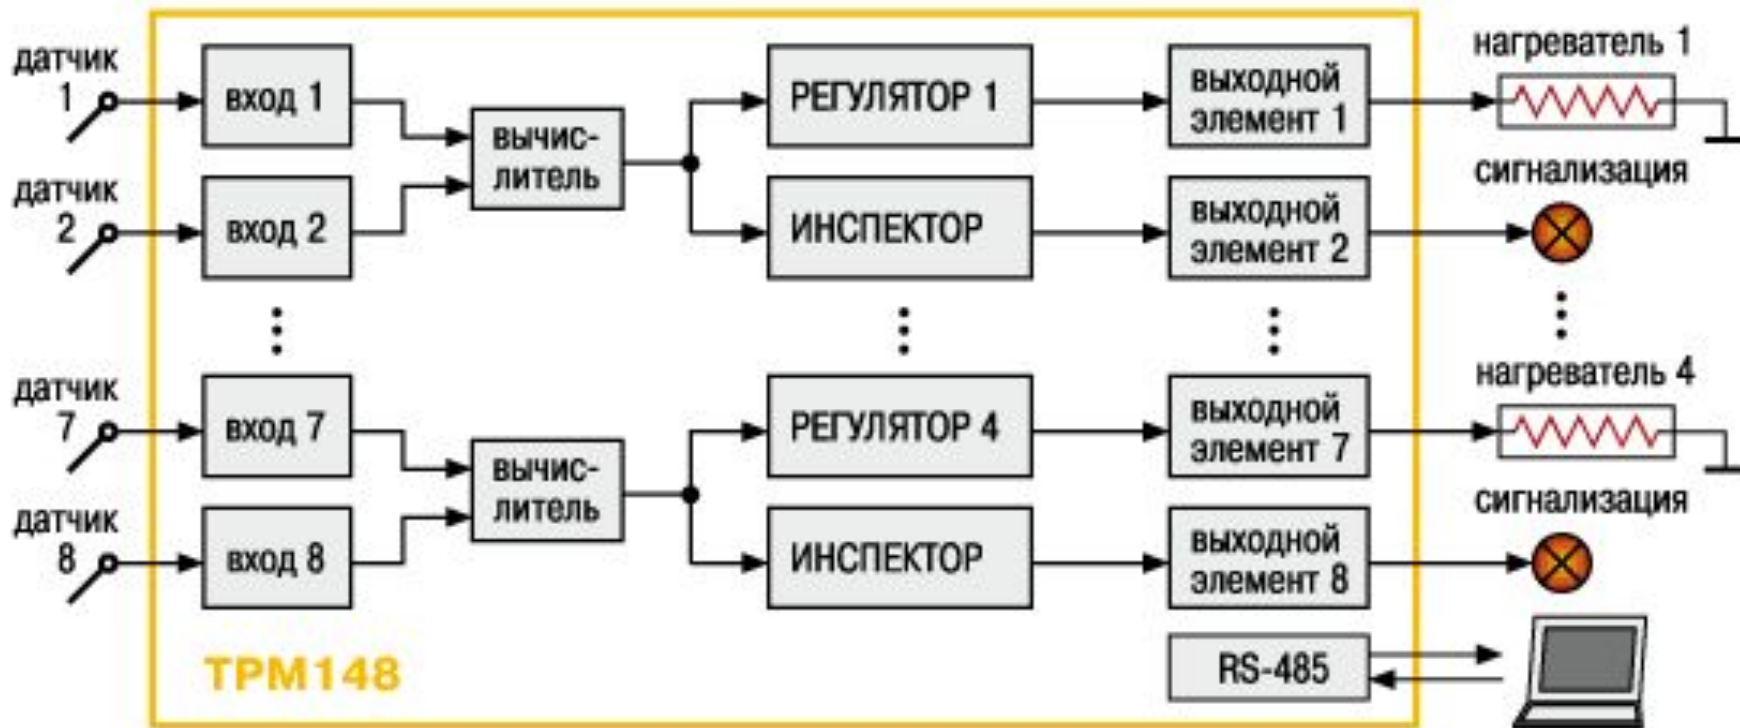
датчик 1
вход 1
датчик 2
вход 2
датчик 7
вход 7
датчик 8
вход 8
вычислитель
вычислитель
РЕГУЛЯТОР 1
ИНСПЕКТОР
РЕГУЛЯТОР 4
ИНСПЕКТОР
выходной элемент 1
выходной элемент 2
выходной элемент 7
выходной элемент 8
нагреватель 1
сигнализация
нагреватель 4
сигнализация
RS-485
TPM148